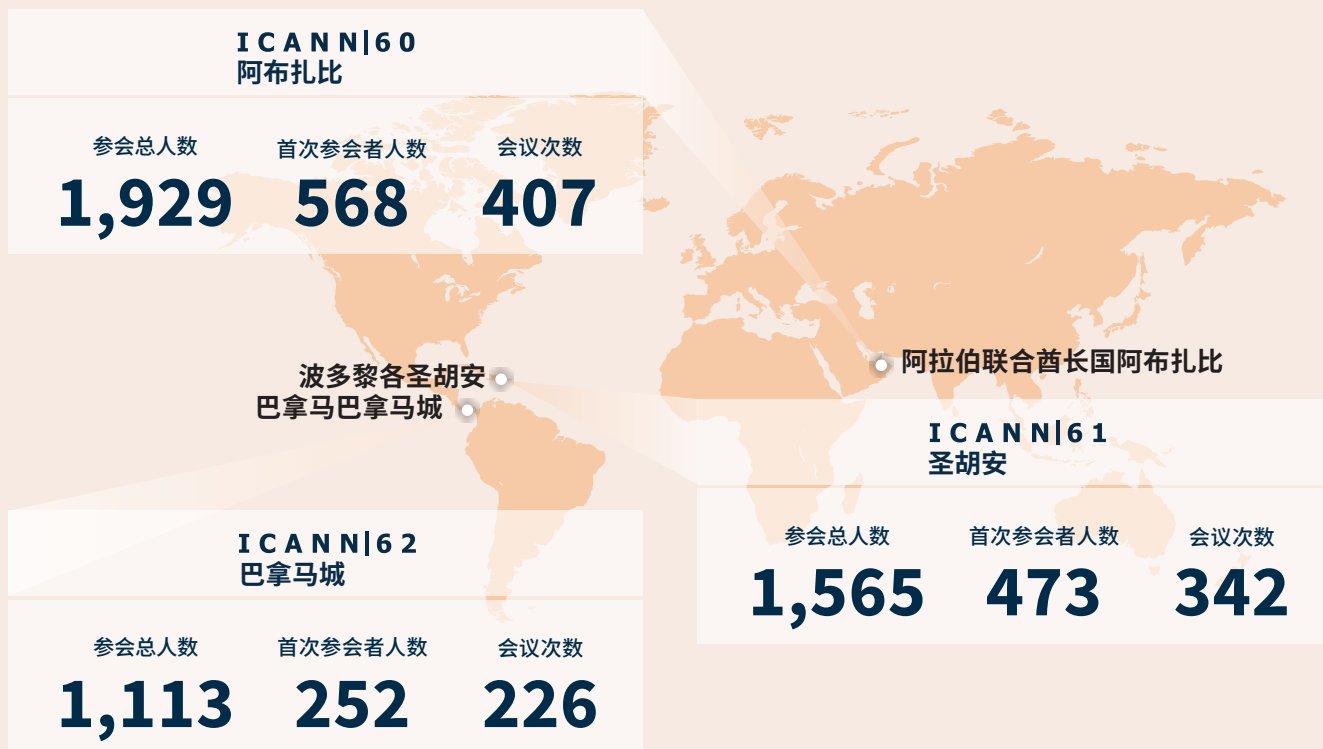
ICANN|60
阿布扎比

| 参会总人数 | 首次参会者人数 | 会议次数 |
|---|---|---|
| 1,929 | 568 | 407 |

波多黎各圣胡安
巴拿马巴拿马城

阿拉伯联合酋长国阿布扎比

ICANN|61
圣胡安

| 参会总人数 | 首次参会者人数 | 会议次数 |
|---|---|---|
| 1,565 | 473 | 342 |

ICANN|62
巴拿马城

| 参会总人数 | 首次参会者人数 | 会议次数 |
|---|---|---|
| 1,113 | 252 | 226 |